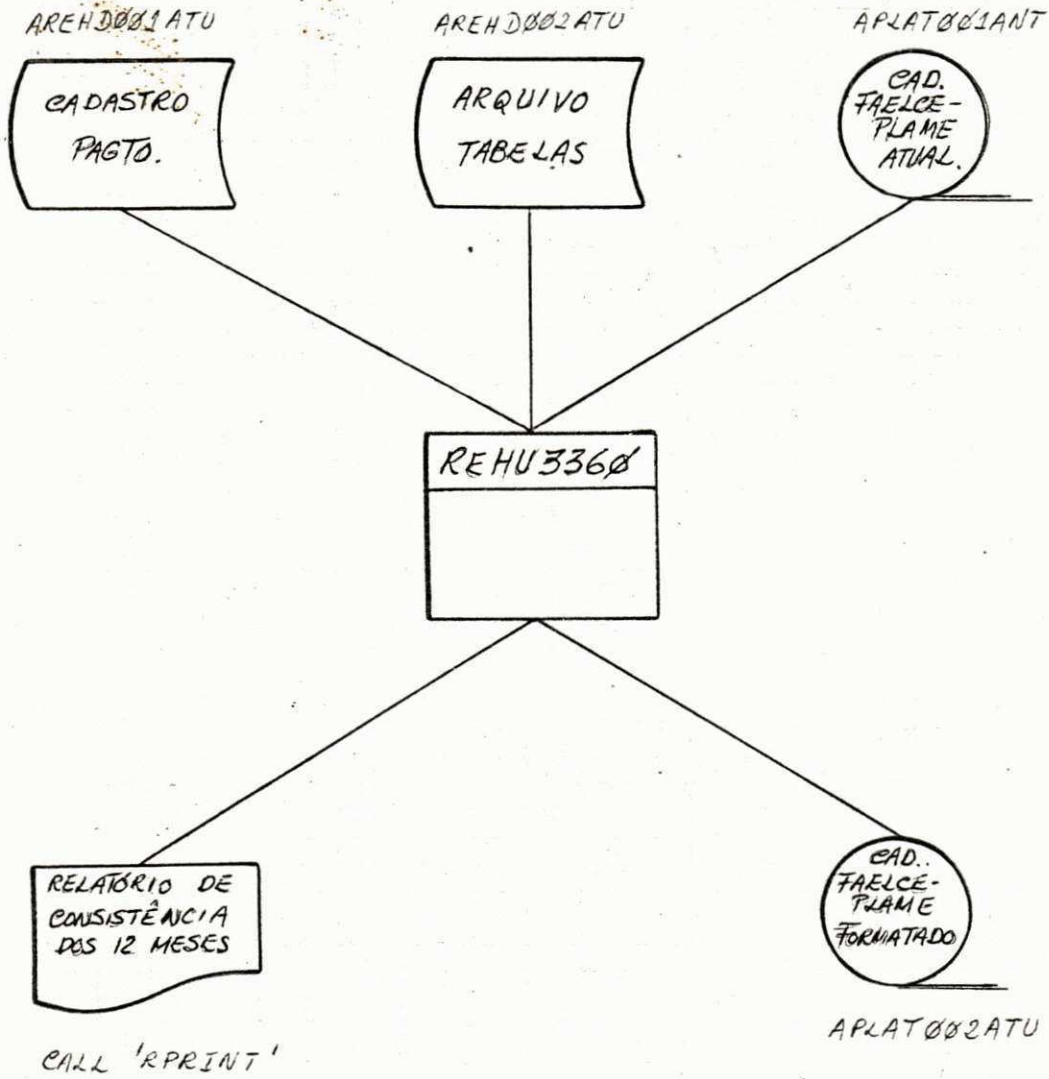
AREHDØØ1ATU

CADASTRO PAGTO.

AREHDØØ2ATU

ARQUIVO TABELAS

APLATØØ1ANT

CAD. FAELCE-PLAME ATUAL.

REHU336Ø

RELATÓRIO DE CONSISTÊNCIA DOS 12 MESES

CALL 'RPRINT'

CAD. FAELCE-PLAME FORMATADO

APLATØØ2ATU